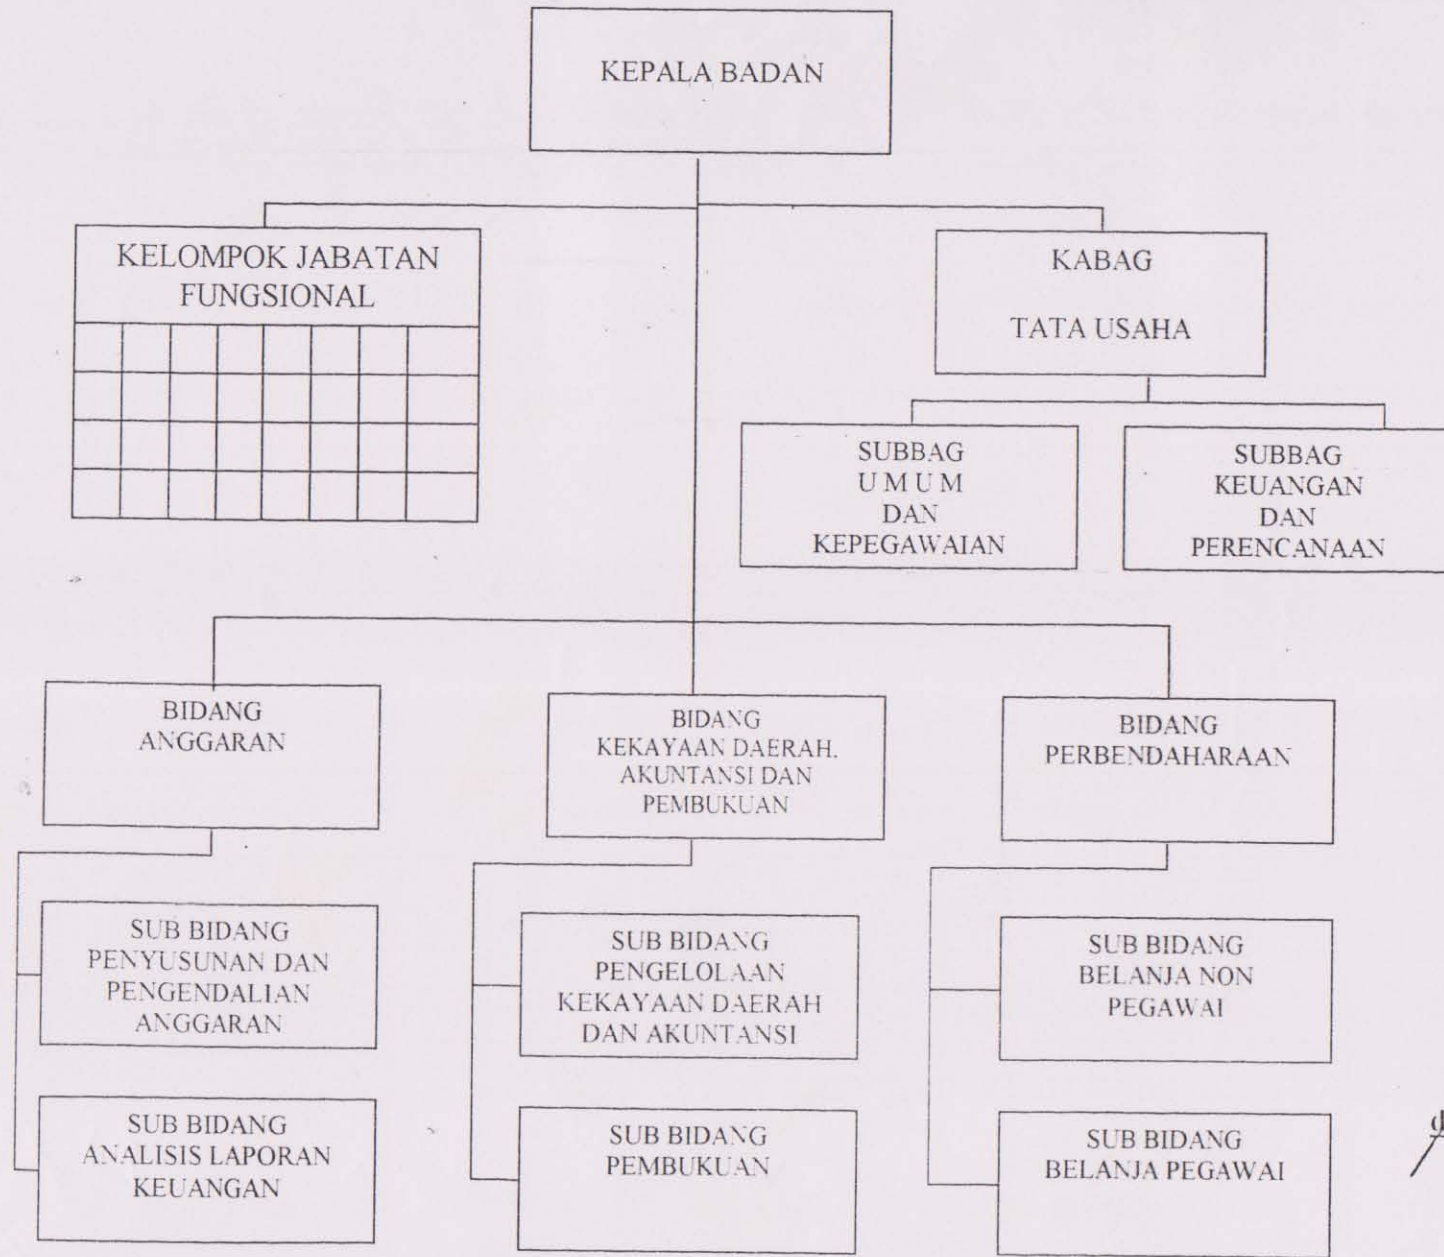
KEPALA BADAN

KELOMPOK JABATAN FUNGSIONAL

KABAG

TATA USAHA

SUBBAG UMUM DAN KEPEGAWAIAN

SUBBAG KEUANGAN DAN PERENCANAAN

BIDANG ANGGARAN

BIDANG KEKAYAAN DAERAH. AKUNTANSI DAN PEMBUKUAN

BIDANG PERBENDAHARAAN

SUB BIDANG PENYUSUNAN DAN PENGENDALIAN ANGGARAN

SUB BIDANG ANALISIS LAPORAN KEUANGAN

SUB BIDANG PENGELOLAAN KEKAYAAN DAERAH DAN AKUNTANSI

SUB BIDANG PEMBUKUAN

SUB BIDANG BELANJA NON PEGAWAI

SUB BIDANG BELANJA PEGAWAI

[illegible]